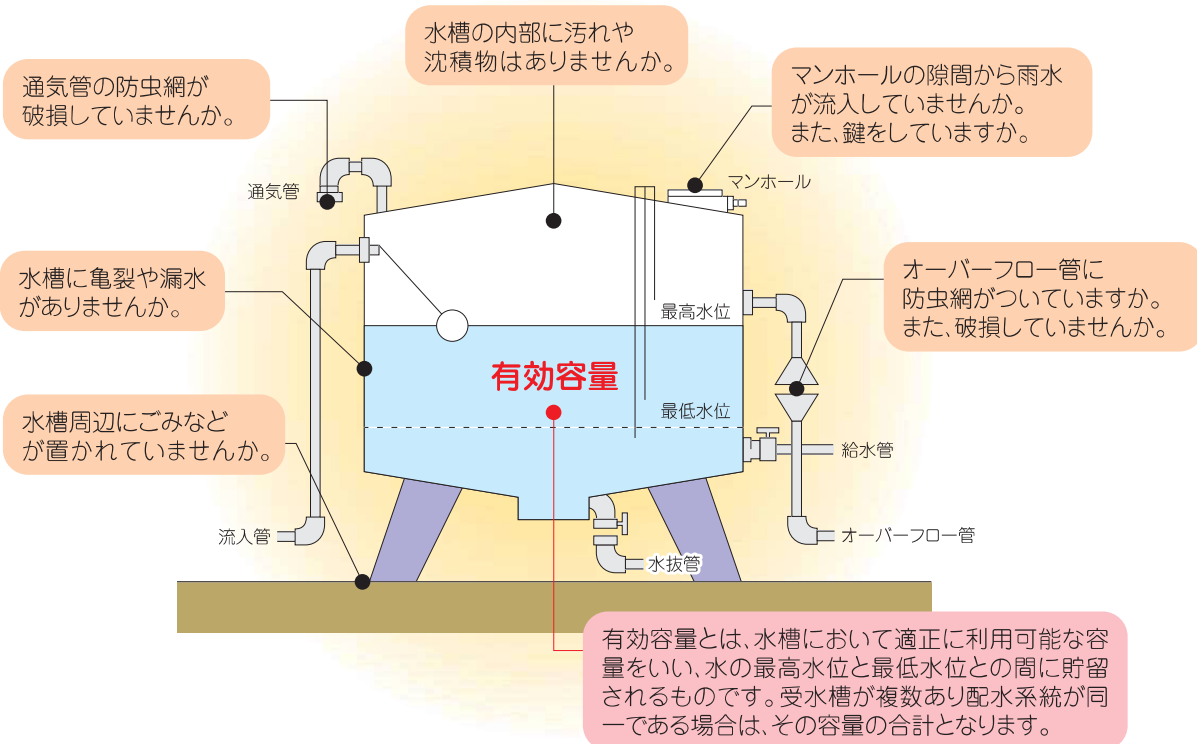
水槽の内部に汚れや沈積物はありませんか。

通気管の防虫網が破損していませんか。

マンホールの隙間から雨水が流入していませんか。また、鍵をしていますか。

通気管

マンホール

水槽に亀裂や漏水がありませんか。

オーバーフロー管に防虫網がついていますか。また、破損していませんか。

最高水位

有効容量

最低水位

水槽周辺にごみなどが置かれていませんか。

給水管

流入管

オーバーフロー管

水抜管

有効容量とは、水槽において適正に利用可能な容量をいい、水の最高水位と最低水位との間に貯留されるものです。受水槽が複数あり配水系統が同一である場合は、その容量の合計となります。